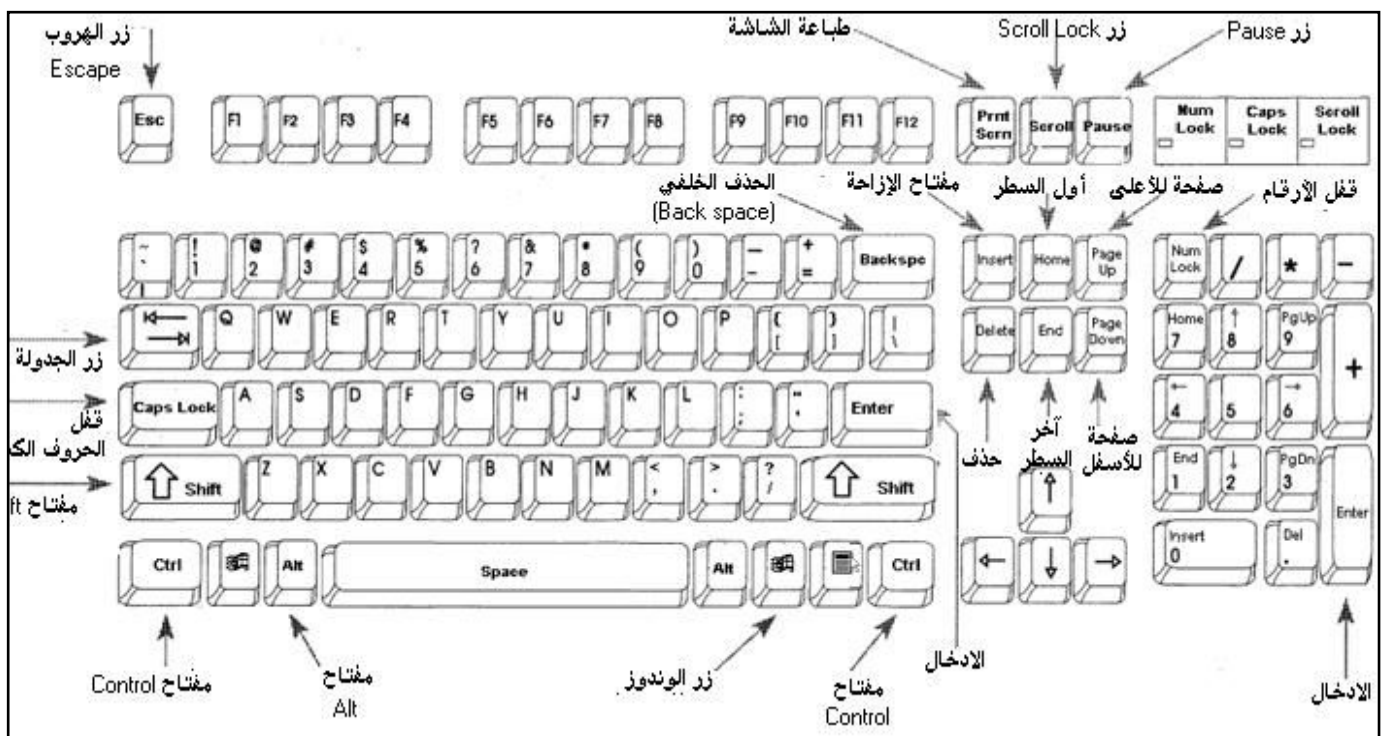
زر الهروب
Escape

طباعة الشاشة

زر Scroll Lock

زر Pause

Esc F1 F2 F3 F4 F5 F6 F7 F8 F9 F10 F11 F12 Prnt Scrn Scroll Pause

Num Lock Caps Lock Scroll Lock

الحذف الخلفي
(Back space)

مفتاح الإزاحة

أول السطر

صفحة للأعلى

قفل الأرقام

~ ` ! 1 @ 2 # 3 $ 4 % 5 ^ 6 & 7 * 8 ( 9 ) 0 _ - + = Backspc

Insert Home Page Up

Num Lock / * −

Q W E R T Y U I O P { [ } ] | \

Delete End Page Down

Home 7 ↑ 8 PgUp 9 +

زر الجدولة

Caps Lock A S D F G H J K L : ; " ' Enter

← 4 5 → 6

قفل
الحروف الك

Shift Z X C V B N M < , > . ? / Shift

حذف

آخر السطر

صفحة للأسفل

End 1 ↓ 2 PgDn 3 Enter

مفتاح ft

Ctrl Alt Space Alt Ctrl

Insert 0 Del .

الادخال

مفتاح Control

مفتاح
Alt

زر الويندوز

مفتاح
Control

الادخال